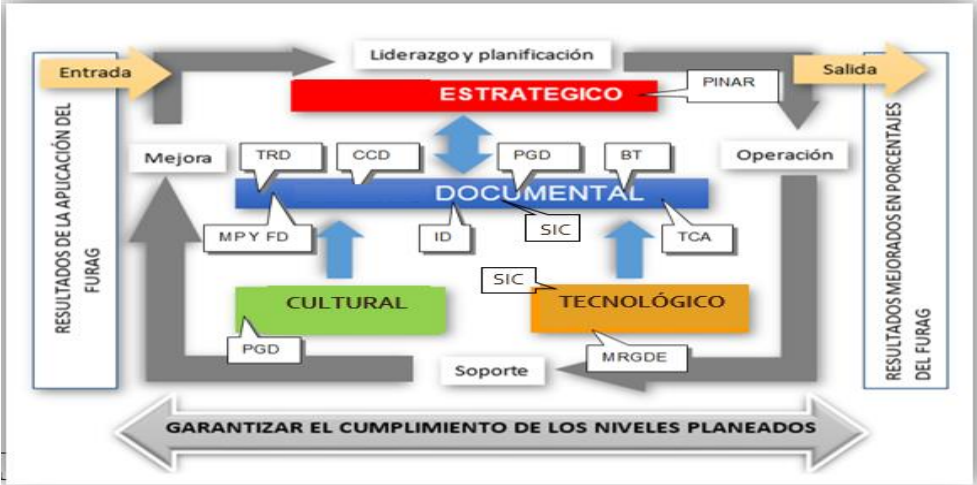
Entrada

Liderazgo y planificación

Salida

RESULTADOS DE LA APLICACIÓN DEL FURAG

ESTRATEGICO

PINAR

RESULTADOS MEJORADOS EN PORCENTAJES DEL FURAG

Mejora

TRD

CCD

PGD

BT

Operación

DOCUMENTAL

MPY FD

ID

SIC

TCA

SIC

CULTURAL

TECNOLÓGICO

PGD

MRGDE

Soporte

GARANTIZAR EL CUMPLIMIENTO DE LOS NIVELES PLANEADOS